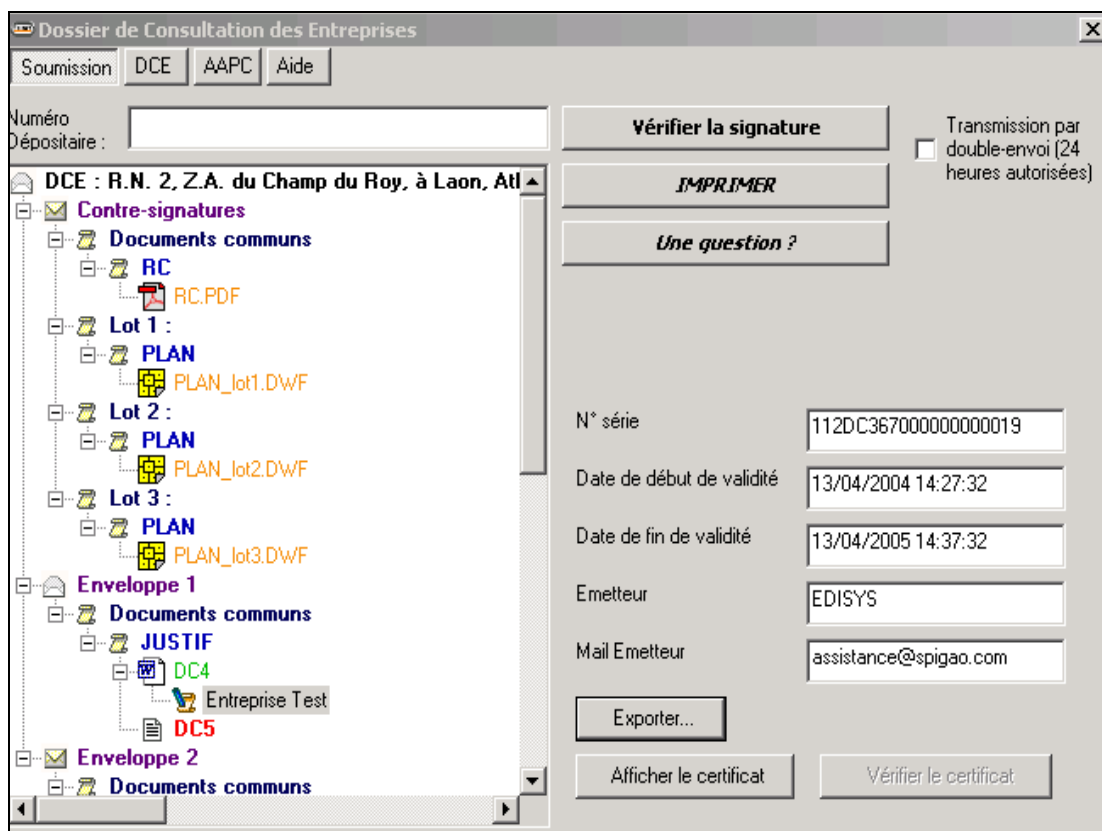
Dossier de Consultation des Entreprises

Soumission | DCE | AAPC | Aide

Numéro Dépositaire :

Vérifier la signature

Transmission par double-envoi (24 heures autorisées)

IMPRIMER

Une question ?

DCE : R.N. 2, Z.A. du Champ du Roy, à Laon, Atl
Contre-signatures
Documents communs
RC
RC.PDF
Lot 1 :
PLAN
PLAN_lot1.DWF
Lot 2 :
PLAN
PLAN_lot2.DWF
Lot 3 :
PLAN
PLAN_lot3.DWF
Enveloppe 1
Documents communs
JUSTIF
DC4
Entreprise Test
DC5
Enveloppe 2
Documents communs

N° série | 112DC367000000000019
Date de début de validité | 13/04/2004 14:27:32
Date de fin de validité | 13/04/2005 14:37:32
Emetteur | EDISYS
Mail Emetteur | assistance@spigao.com

Exporter...

Afficher le certificat

Vérifier le certificat